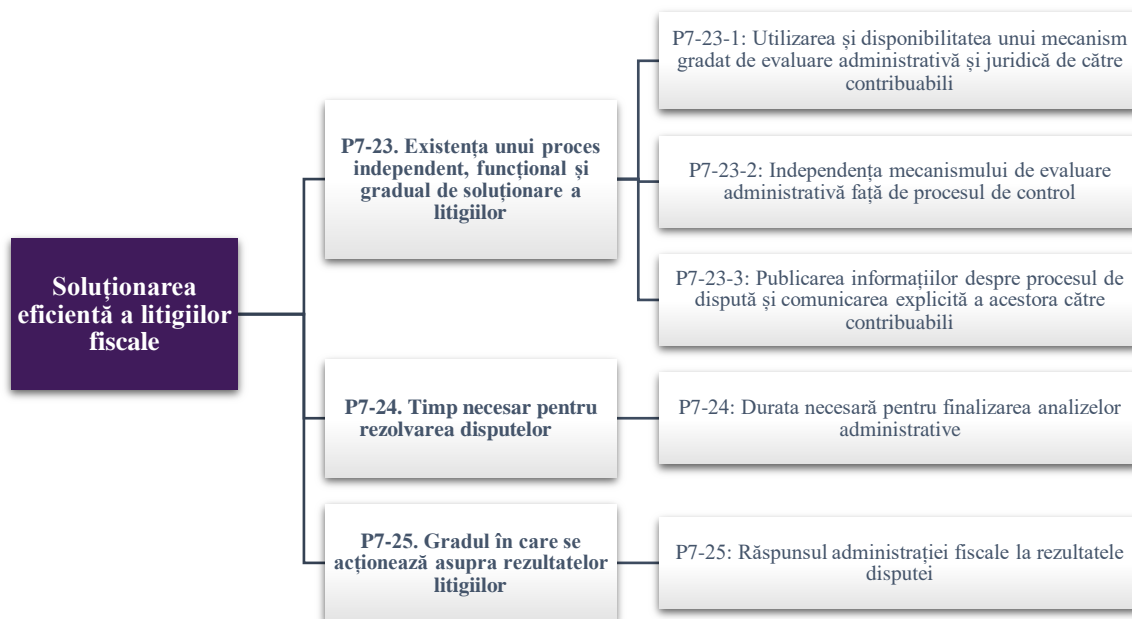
Soluționarea eficientă a litigiilor fiscale

P7-23. Existența unui proces independent, funcțional și gradual de soluționare a litigiilor

P7-23-1: Utilizarea și disponibilitatea unui mecanism gradat de evaluare administrativă și juridică de către contribuabili

P7-23-2: Independența mecanismului de evaluare administrativă față de procesul de control

P7-23-3: Publicarea informațiilor despre procesul de dispută și comunicarea explicită a acestora către contribuabili

P7-24. Timp necesar pentru rezolvarea disputelor

P7-24: Durata necesară pentru finalizarea analizelor administrative

P7-25. Gradul în care se acționează asupra rezultatelor litigiilor

P7-25: Răspunsul administrației fiscale la rezultatele disputei